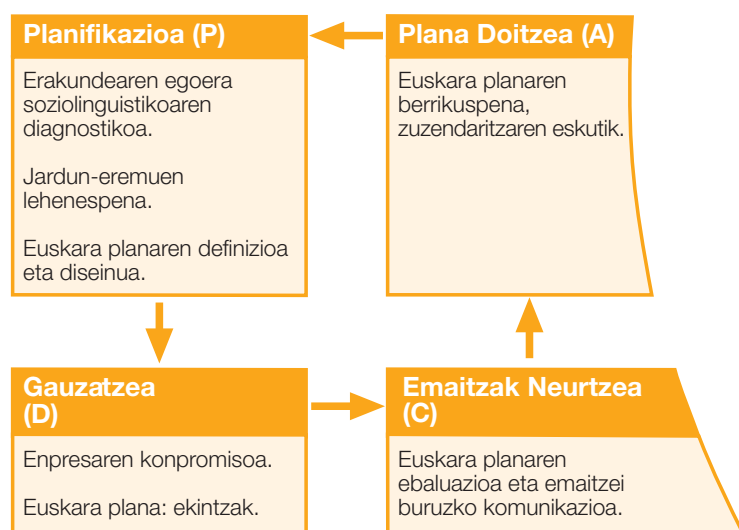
Planifikazioa (P)

Erakundearen egoera soziolinguistikoaren diagnostikoa.

Jardun-eremuen lehenespena.

Euskara planaren definizioa eta diseinua.

Plana Doitzea (A)

Euskara planaren berrikuspena, zuzendaritzaren eskutik.

Gauzatzea (D)

Enpresaren konpromisoa.

Euskara plana: ekintzak.

Emaitzak Neurtzea (C)

Euskara planaren ebaluazioa eta emaitzei buruzko komunikazioa.